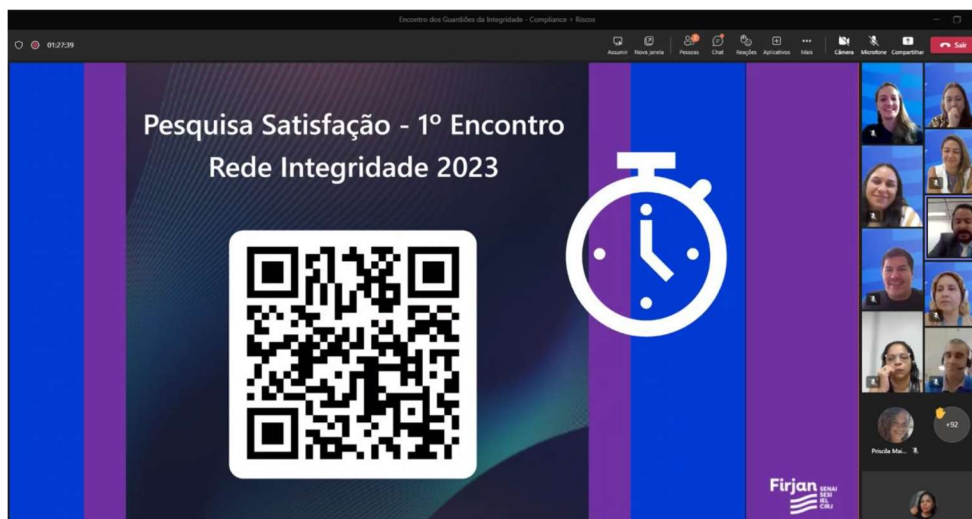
Encontro dos Guardiões da Integridade - Compliance + Riscos

01:27:39

Assumir Nova janela Pessoas Chat Reações Aplicativos Mais Câmera Microfone Compartilhar Sair

Pesquisa Satisfação - 1º Encontro
Rede Integridade 2023

Firjan SENAI SESI IEL CIRJ

Priscila Mai...

+92